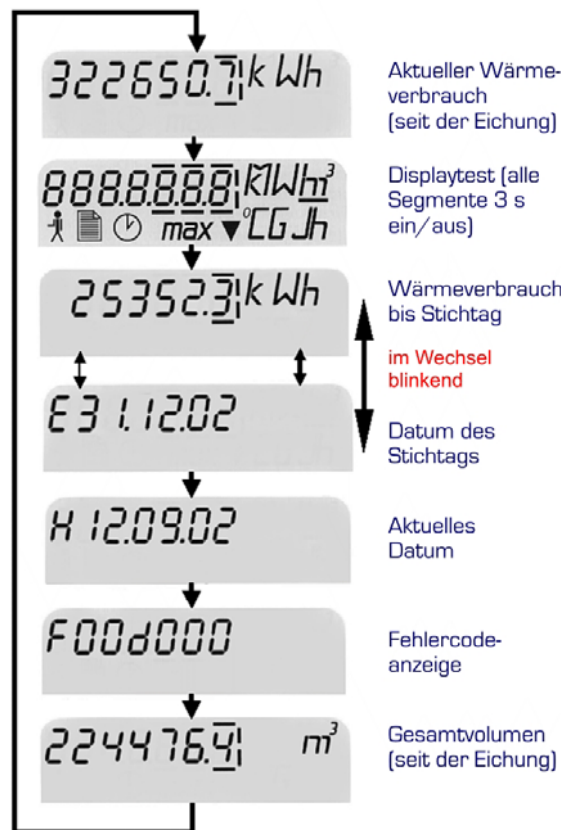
322650.7 kWh

Aktueller Wärmeverbrauch (seit der Eichung)

888.8.8.8.8.8 MWh m³
max °C GJ h

Displaytest (alle Segmente 3 s ein/aus)

25352.3 kWh

Wärmeverbrauch bis Stichtag

im Wechsel blinkend

E 31.12.02

Datum des Stichtags

H 12.09.02

Aktuelles Datum

F00d000

Fehlercodeanzeige

224476.4 m³

Gesamtvolumen (seit der Eichung)